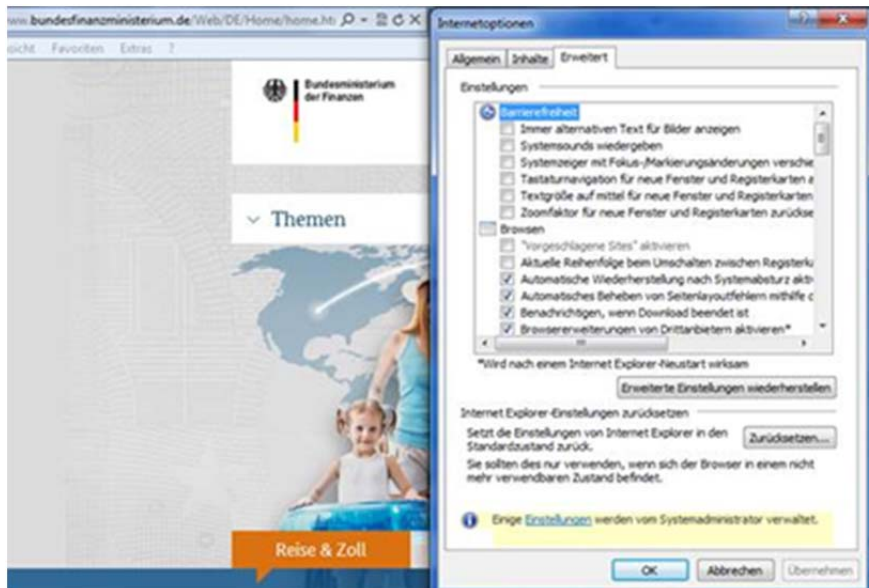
www.bundesfinanzministerium.de/Web/DE/Home/home.ht

sicht Favoriten Extras ?

Bundesministerium der Finanzen

Themen

Reise & Zoll

Internetoptionen

Allgemein Inhalte Erweitert

Einstellungen

Barrierefreiheit
Immer alternativen Text für Bilder anzeigen
Systemsounds wiedergeben
Systemzeiger mit Fokus-/Markierungsänderungen versch
Tastaturnavigation für neue Fenster und Registerkarten
Textgröße auf mittel für neue Fenster und Registerkarten
Zoomfaktor für neue Fenster und Registerkarten zurückse
Browsen
"Vorgeschlagene Sites" aktivieren
Aktuelle Reihenfolge beim Umschalten zwischen Registerk
Automatische Wiederherstellung nach Systemabsturz akti
Automatisches Beheben von Seitenlayoutfehlern mithilfe
Benachrichtigen, wenn Download beendet ist
Browsererweiterungen von Drittanbietern aktivieren*

*Wird nach einem Internet Explorer-Neustart wirksam

Erweiterte Einstellungen wiederherstellen

Internet Explorer-Einstellungen zurücksetzen

Setzt die Einstellungen von Internet Explorer in den Standardzustand zurück.

Zurücksetzen...

Sie sollten dies nur verwenden, wenn sich der Browser in einem nicht mehr verwendbaren Zustand befindet.

Einige Einstellungen werden vom Systemadministrator verwaltet.

OK Abbrechen Übernehmen